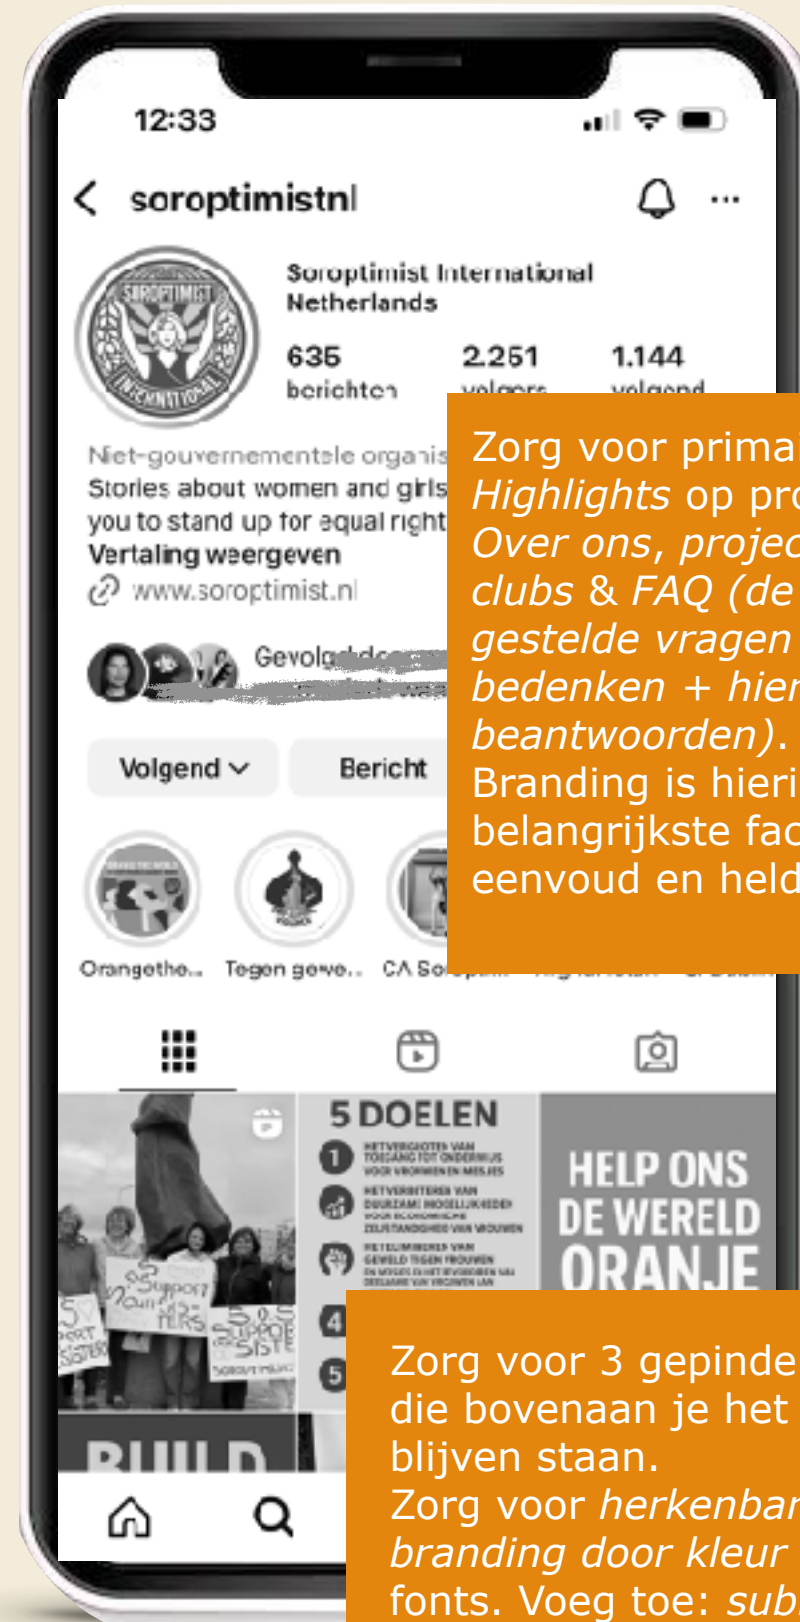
12:33

soroptimistnl

Soroptimist International Netherlands

635 berichten
2.251 volgers
1.144 volgend

Niet-gouvernementele organis
Stories about women and girls
you to stand up for equal right
Vertaling weergeven
www.soroptimist.nl

Gevolgd door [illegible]

Volgend
Bericht

Orangethe...
Tegen gewe...
CA So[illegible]

5 DOELEN
HETVERGROTEN VAN TOEGANG TOT ONDERWIJS VOOR VROUWEN EN MEISJES
HETVERBETEREN VAN DUURZAME MOGELIJKHEDEN VOOR ECONOMISCHE ZELFSTANDIGHEID VAN VROUWEN
HETELIMINEREN VAN GEWELD TEGEN VROUWEN

HELP ONS DE WERELD ORANJE

BUILD

Zorg voor primai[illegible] Highlights op pro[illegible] Over ons, projec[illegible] clubs & FAQ (de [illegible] gestelde vragen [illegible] bedenken + hier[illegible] beantwoorden). Branding is hieri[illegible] belangrijkste fac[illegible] eenvoud en held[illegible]

Zorg voor 3 gepinde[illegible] die bovenaan je het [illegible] blijven staan.
Zorg voor herkenbar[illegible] branding door kleur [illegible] fonts. Voeg toe: sub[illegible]